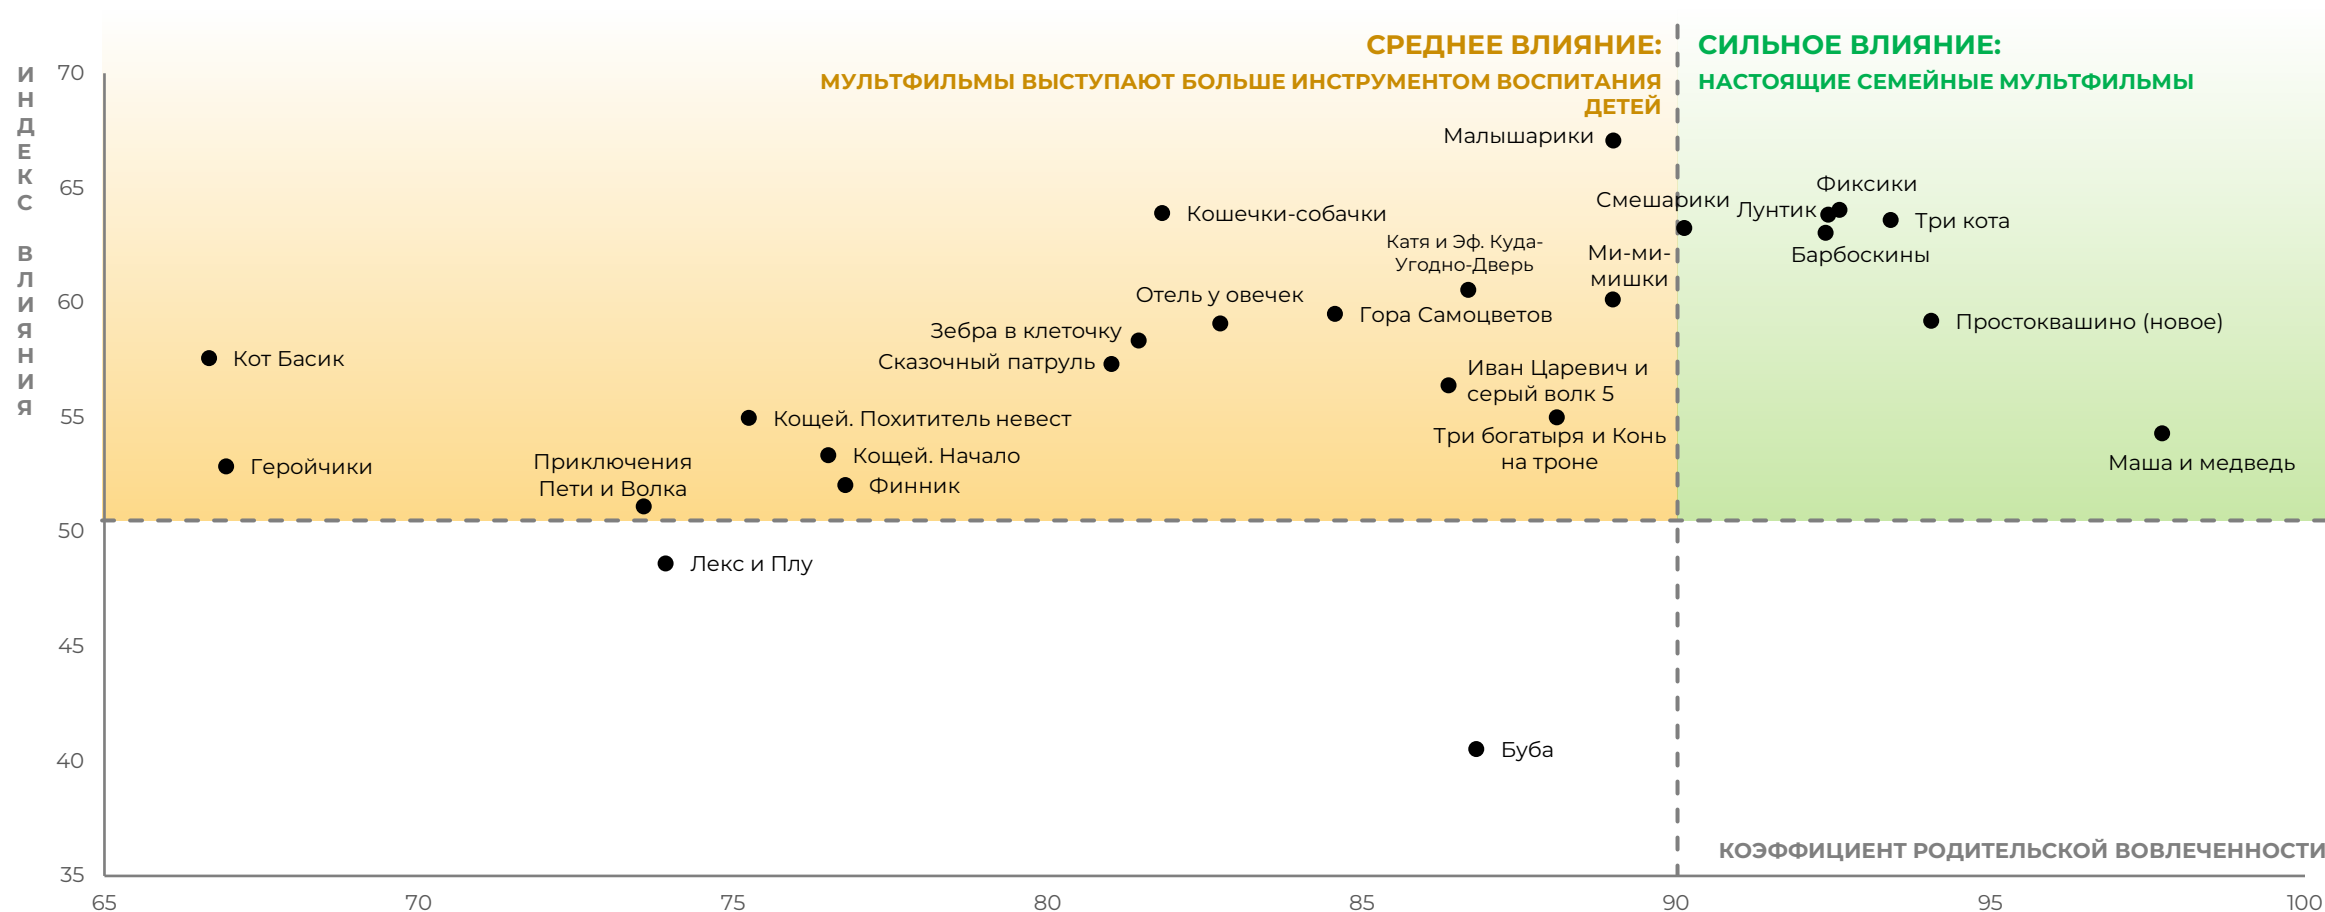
ИНДЕКС ВЛИЯНИЯ

СРЕДНЕЕ ВЛИЯНИЕ:
МУЛЬТФИЛЬМЫ ВЫСТУПАЮТ БОЛЬШЕ ИНСТРУМЕНТОМ ВОСПИТАНИЯ ДЕТЕЙ

СИЛЬНОЕ ВЛИЯНИЕ:
НАСТОЯЩИЕ СЕМЕЙНЫЕ МУЛЬТФИЛЬМЫ

Малышарики
Смешарики
Фиксики
Лунтик
Три кота
Барбоскины
Кошечки-собачки
Катя и Эф. Куда-Угодно-Дверь
Ми-ми-мишки
Отель у овечек
Гора Самоцветов
Простоквашино (новое)
Зебра в клеточку
Сказочный патруль
Кот Басик
Иван Царевич и серый волк 5
Кощей. Похититель невест
Три богатыря и Конь на троне
Маша и медведь
Кощей. Начало
Героичики
Приключения Пети и Волка
Финник
Лекс и Плу
Буба

КОЭФФИЦИЕНТ РОДИТЕЛЬСКОЙ ВОВЛЕЧЕННОСТИ

70
65
60
55
50
45
40
35

65
70
75
80
85
90
95
100